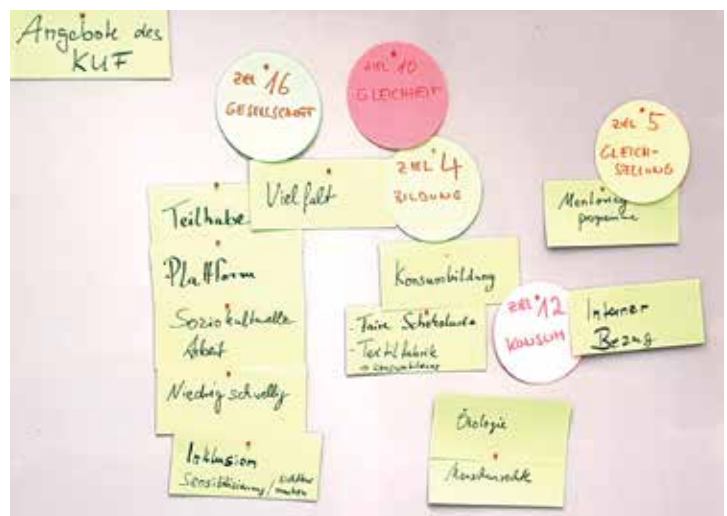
Angebote des KUF

ZIEL 16
GESELLSCHAFT

ZIEL 10
GLEICHHEIT

ZIEL 4
BILDUNG

ZIEL 5
GLEICHSTELLUNG

Teilhabe

Vielfalt

Mentoringprogramme

Plattform

Konsumbildung

Soziokulturelle Arbeit

Faire Schokolade
Textilfabrik
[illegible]

ZIEL 12
KONSUM

Interner Bezug

Niedrigschwellig

Inklusion
Sensibilisierung / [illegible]

Ökologie

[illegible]